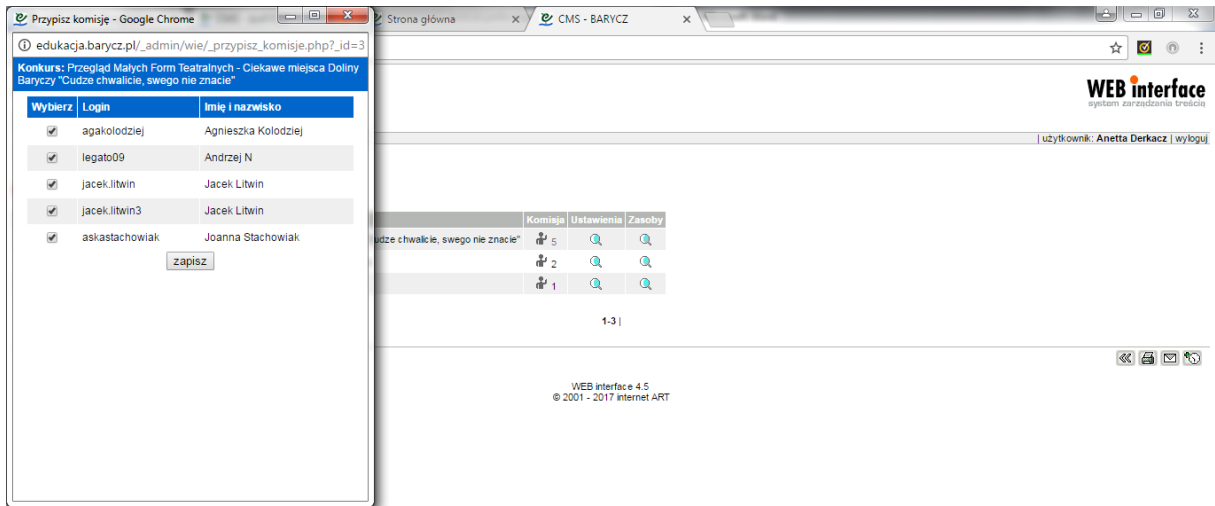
Przypisz komisję - Google Chrome

edukacja.barycz.pl/_admin/wie/_przypisz_komisje.php?_id=3

Konkurs: Przegląd Małych Form Teatralnych - Ciekawe miejsca Doliny Baryczy "Cudze chwalicie, swego nie znacie"

| Wybierz | Login | Imię i nazwisko |
|---|---|---|
| ☑ | agakolodziej | Agnieszka Kolodziej |
| ☑ | legato09 | Andrzej N |
| ☑ | jacek.litwin | Jacek Litwin |
| ☑ | jacek.litwin3 | Jacek Litwin |
| ☑ | askastachowiak | Joanna Stachowiak |

zapisz

Strona główna

CMS - BARYCZ

WEB interface
system zarządzania treścią

| użytkownik: Anetta Derkacz | wyloguj

| | Komisja | Ustawienia | Zasoby |
|---|---|---|---|
| udze chwalicie, swego nie znacie" | 5 | | |
| | 2 | | |
| | 1 | | |

1-3 |

WEB interface 4.5
© 2001 - 2017 internet ART